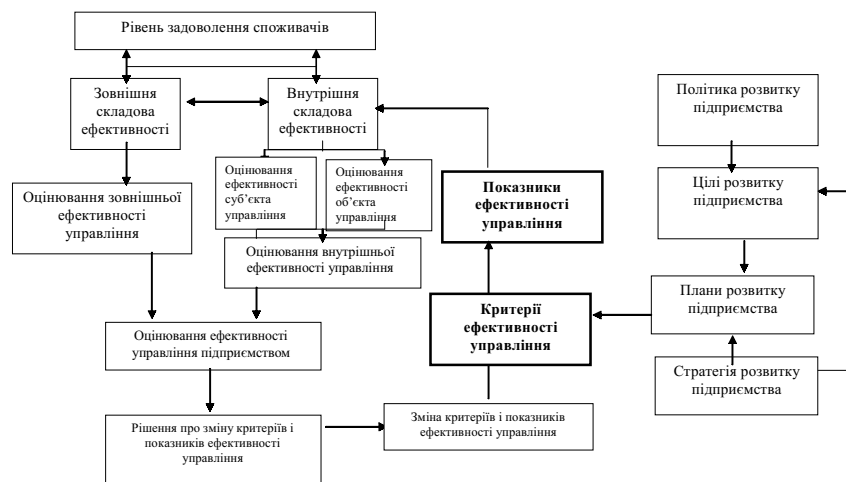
Рівень задоволення споживачів

Зовнішня складова ефективності

Внутрішня складова ефективності

Політика розвитку підприємства

Оцінювання ефективності суб'єкта управління

Оцінювання ефективності об'єкта управління

Показники ефективності управління

Цілі розвитку підприємства

Оцінювання зовнішньої ефективності управління

Оцінювання внутрішньої ефективності управління

Критерії ефективності управління

Плани розвитку підприємства

Оцінювання ефективності управління підприємством

Стратегія розвитку підприємства

Рішення про зміну критеріїв і показників ефективності управління

Зміна критеріїв і показників ефективності управління